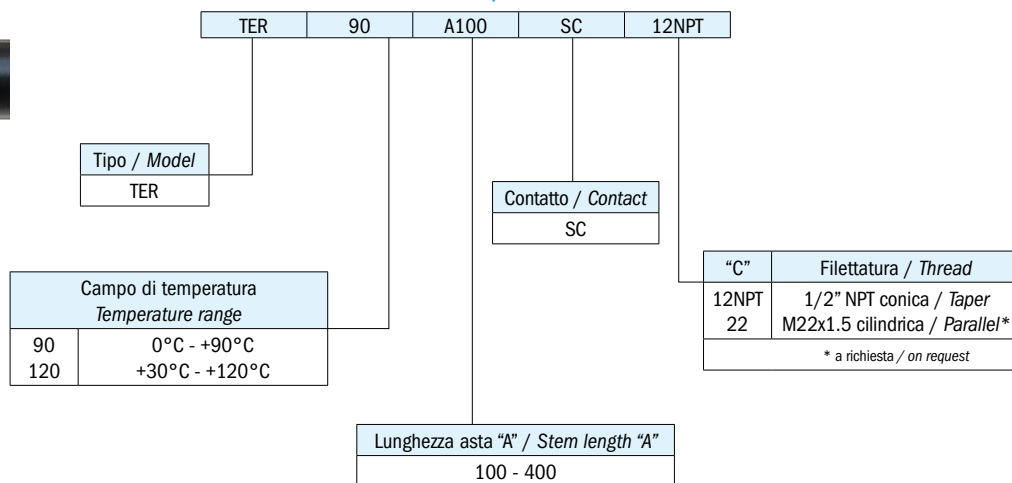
| TER | 90 | A100 | SC | 12NPT |
|---|---|---|---|---|

| Tipo / *Model* |
|---|
| TER |

| Contatto / *Contact* |
|---|
| SC |

| "C" | Filettatura / *Thread* |
|---|---|
| 12NPT | 1/2" NPT conica / *Taper* |
| 22 | M22x1.5 cilindrica / *Parallel*\* |

\* a richiesta / *on request*

| Campo di temperatura *Temperature range* | |
|---|---|
| 90 | 0°C - +90°C |
| 120 | +30°C - +120°C |

| Lunghezza asta "A" / *Stem length "A"* |
|---|
| 100 - 400 |